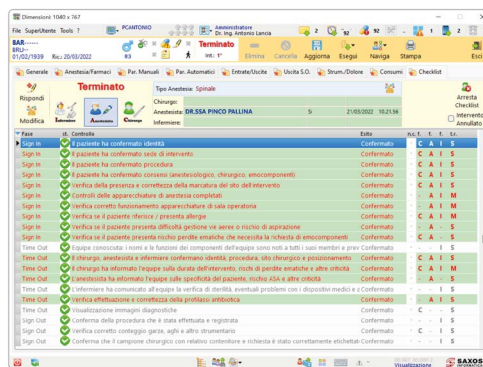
Dimensioni: 1040 x 767

File SuperUtente Tools ?

PCANTONIO

Amministratore Dr. Ing. Antonio Lancia

2 92 92 1 2

BAR-------
BRU--
01/02/1939 Ric.: 20/03/2022

83 Terminato

Elimina Cancella Aggiorna Esegui Naviga Stampa Esci

Generale Anestesia/Farmaci Par. Manuali Par. Automatici Entrate/Uscite Uscita S.O. Strum./Dolore Consumi Checklist

Rispondi

Modifica

Terminato

Tipo Anestesia: Spinale

Chirurgo:

Anestesista: DR.SSA PINCO PALLINA Si 21/03/2022 10.21.56

Infermiere:

Arresta Checklist

Intervento Annullato

| Fase | st. | Controllo | Esito | n.c. | f. | f. | t. | r. |
|---|---|---|---|---|---|---|---|---|
| Sign In | | Il paziente ha confermato identità | Confermato | - | C | A | I | S |
| Sign In | | Il paziente ha confermato sede di intervento | Confermato | - | C | A | I | S |
| Sign In | | Il paziente ha confermato procedura | Confermato | - | C | A | I | S |
| Sign In | | Il paziente ha confermato consenso (anestesiologico, chirurgico, emocomponenti) | Confermato | - | C | A | I | S |
| Sign In | | Verifica della presenza e correttezza della marcatura del sito dell'intervento | Confermato | - | C | A | I | S |
| Sign In | | Controlli delle apparecchiature di anestesia completati | Confermato | - | - | A | I | M |
| Sign In | | Verifica corretto funzionamento apparecchiature di sala operatoria | Confermato | - | - | A | I | M |
| Sign In | | Verifica se il paziente riferisce / presenta allergie | Confermato | - | C | A | I | S |
| Sign In | | Verifica se il paziente presenta difficoltà gestione vie aeree o rischio di aspirazione | Confermato | - | - | A | I | M |
| Sign In | | Verifica se il paziente presenta rischio perdite ematiche che necessita la richiesta di emocomponenti | Confermato | - | C | A | - | S |
| Time Out | | Equipe conosciuta: i nomi e le funzioni dei componenti dell'equipe sono noti a tutti i suoi membri e prev | Confermato | - | C | A | I | S |
| Time Out | | Il chirurgo, anestesista e infermiere confermano identità, procedura, sito chirurgico e posizionamento | Confermato | - | C | A | I | S |
| Time Out | | Il chirurgo ha informato l'equipe sulla durata dell'intervento, rischi di perdite ematiche e altre criticità | Confermato | - | C | A | I | M |
| Time Out | | L'anestesista ha informato l'equipe sulle specificità del paziente, rischio ASA e altre criticità | Confermato | - | C | A | I | M |
| Time Out | | L'infermiere ha comunicato all'equipe la verifica di sterilità, eventuali problemi con i dispositivi medici e c | Confermato | - | C | A | I | S |
| Time Out | | Verifica effettuazione e correttezza della profilassi antibiotica | Confermato | - | - | A | I | S |
| Sign Out | | Visualizzazione immagini diagnostiche | Confermato | - | - | - | I | S |
| Sign Out | | Conferma della procedura che è stata effettuata e registrata | Confermato | - | C | - | I | S |
| Sign Out | | Verifica corretto conteggio garze, aghi e altro strumentario | Confermato | - | C | - | I | S |
| Sign Out | | Conferma che il campione chirurgico con relativo contenitore e richiesta è stato correttamente etichettato | Confermato | - | C | - | I | S |

Visualizzazione

SAXOS